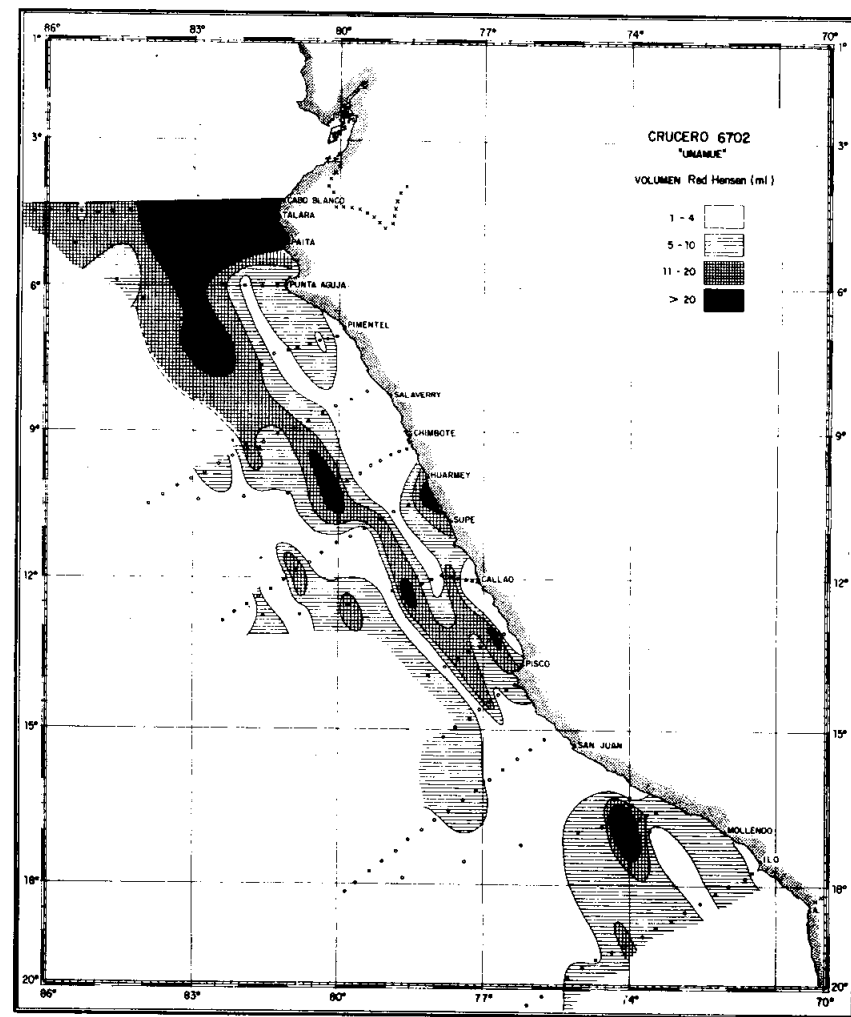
86° 83° 80° 77° 74° 70°

1° 3° 6° 9° 12° 15° 18° 20°

CRUCERO 6702
"UNANUE"

VOLUMEN Red Hensen (ml)

1 - 4
5 - 10
11 - 20
> 20

CABO BLANCO
TALARA
PAITA
PUNTA AGUJA
PIMENTEL
SALAVERRY
CHIMBOTE
HUARMEY
SUPE
CALLAO
PISCO
SAN JUAN
MOLLENDO
ILO

1° 3° 6° 9° 12° 15° 18° 20°

86° 83° 80° 77° 74° 70°